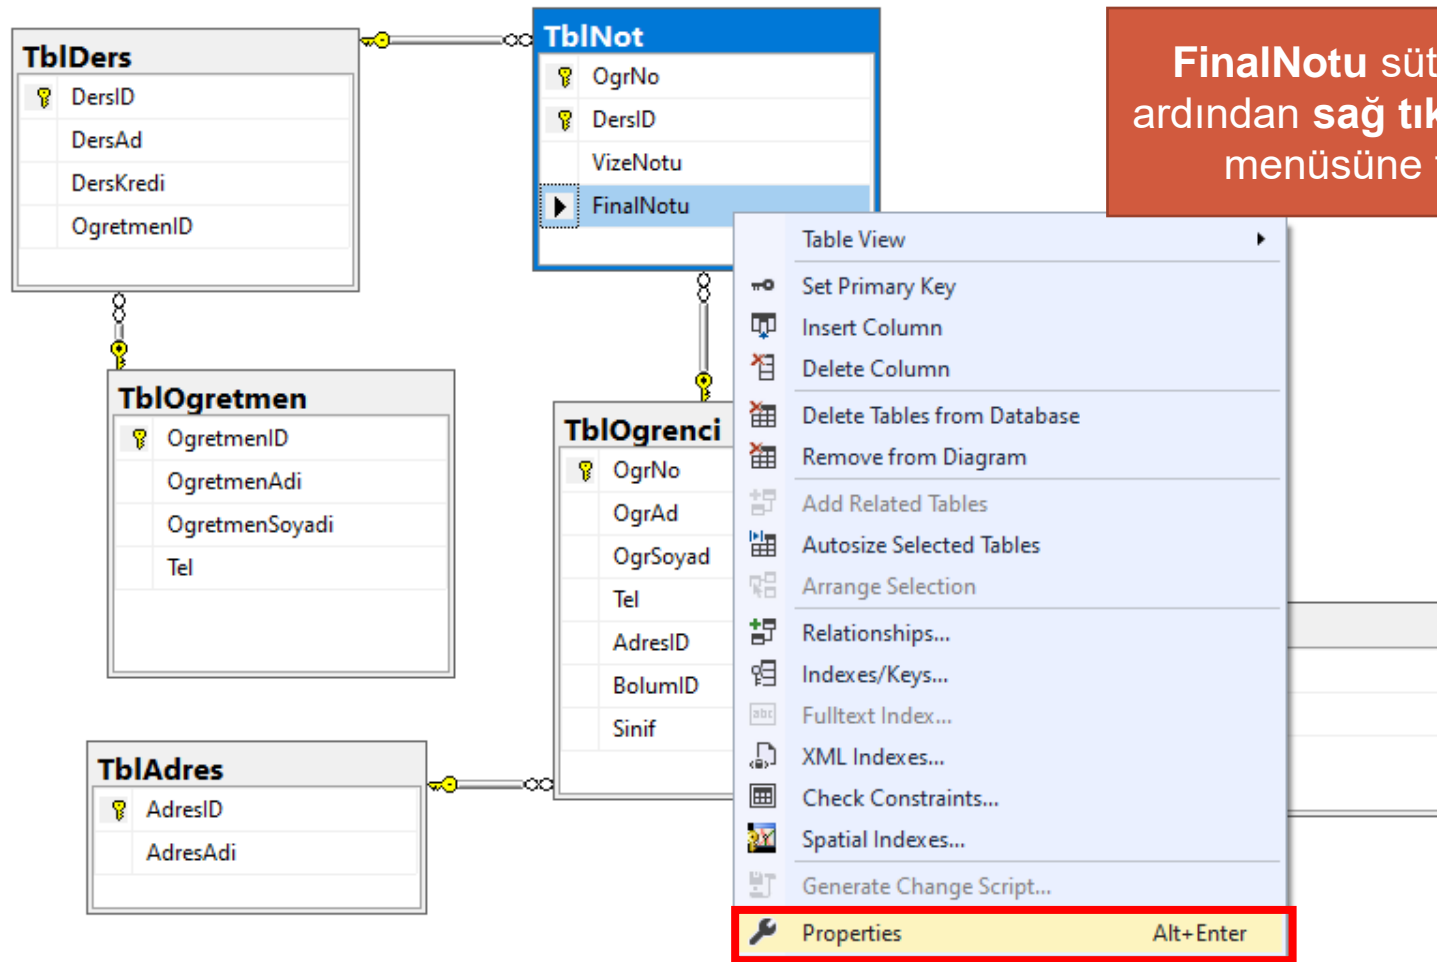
TblDers
DersID
DersAd
DersKredi
OgretmenID

TblNot
OgrNo
DersID
VizeNotu
FinalNotu

FinalNotu süt
ardından sağ tık
menüsüne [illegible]

TblOgretmen
OgretmenID
OgretmenAdi
OgretmenSoyadi
Tel

TblOgrenci
OgrNo
OgrAd
OgrSoyad
Tel
AdresID
BolumID
Sinif

TblAdres
AdresID
AdresAdi

Table View
Set Primary Key
Insert Column
Delete Column
Delete Tables from Database
Remove from Diagram
Add Related Tables
Autosize Selected Tables
Arrange Selection
Relationships...
Indexes/Keys...
Fulltext Index...
XML Indexes...
Check Constraints...
Spatial Indexes...
Generate Change Script...
Properties Alt+Enter